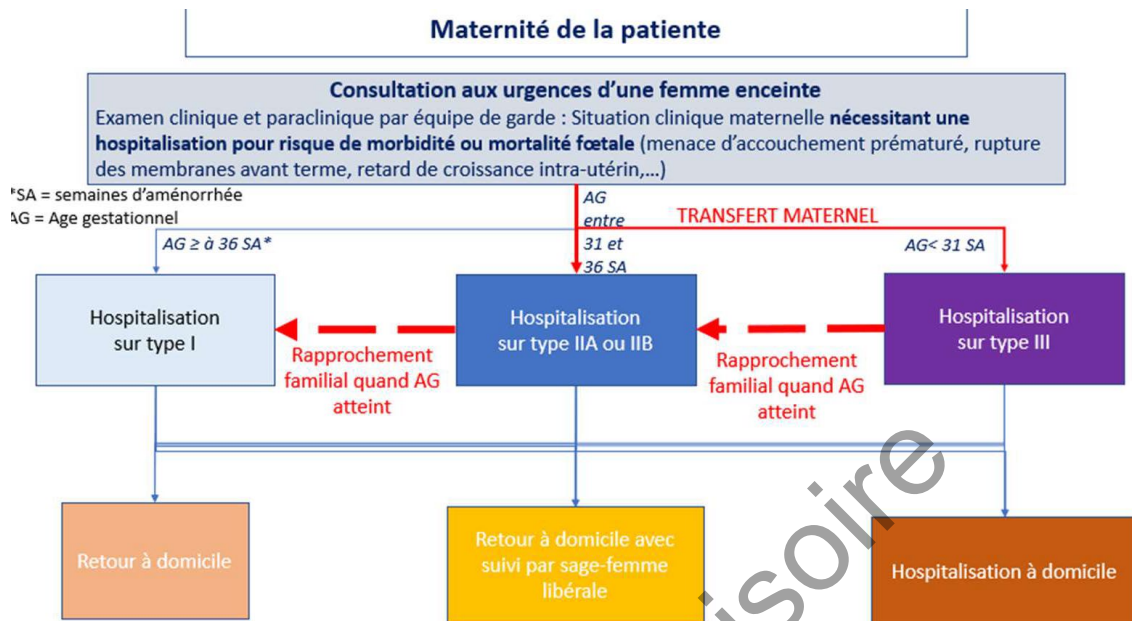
Maternité de la patiente

Consultation aux urgences d'une femme enceinte
Examen clinique et paraclinique par équipe de garde : Situation clinique maternelle nécessitant une hospitalisation pour risque de morbidité ou mortalité fœtale (menace d'accouchement prématuré, rupture des membranes avant terme, retard de croissance intra-utérin,...)

*SA = semaines d'aménorrhée
AG = Age gestationnel

AG ≥ à 36 SA*

AG entre 31 et 36 SA

TRANSFERT MATERNEL

AG< 31 SA

Hospitalisation sur type I

Hospitalisation sur type IIA ou IIB

Hospitalisation sur type III

Rapprochement familial quand AG atteint

Rapprochement familial quand AG atteint

Retour à domicile

Retour à domicile avec suivi par sage-femme libérale

Hospitalisation à domicile

isoire